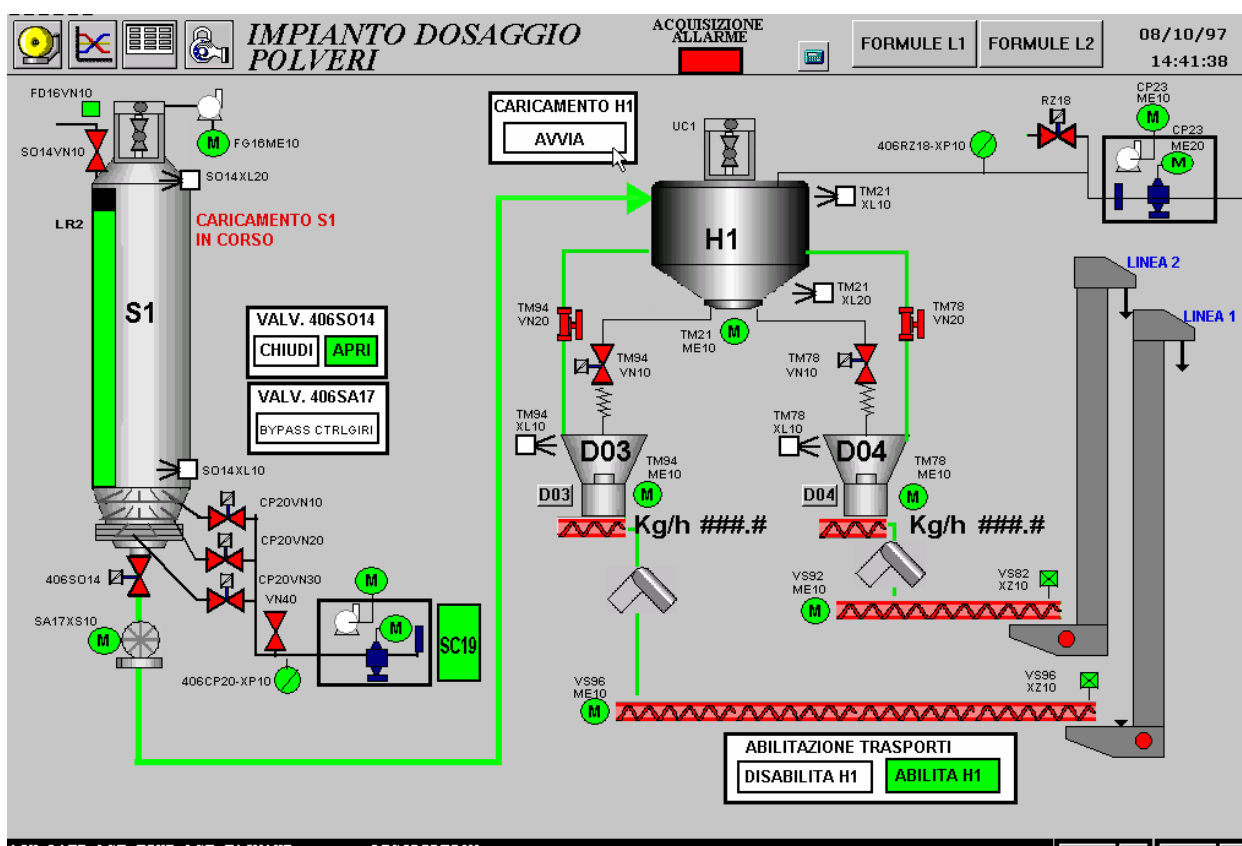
IMPIANTO DOSAGGIO POLVERI

ACQUISIZIONE ALLARME

FORMULE L1
FORMULE L2

08/10/97
14:41:38

FD16VN10
SO14VN10
FG16ME10
SO14XL20
LR2
S1
CARICAMENTO S1 IN CORSO

VALV. 406SO14
CHIUDI
APRI

VALV. 406SA17
BYPASS CTRLGIRI

SO14XL10
CP20VN10
CP20VN20
CP20VN30
VN40
406SO14
SA17XS10
M
M
M
406CP20-XP10
SC19

CARICAMENTO H1
AVVIA

UC1
H1
TM21 XL10
TM21 XL20
TM21 ME10
M
TM94 VN20
TM94 VN10
TM94 XL10
D03
TM94 ME10
D03
M
Kg/h ###.#
TM78 VN20
TM78 VN10
TM78 XL10
D04
TM78 ME10
D04
M
Kg/h ###.#

406RZ18-XP10
RZ18
CP23 ME10
M
CP23 ME20
M

LINEA 2
LINEA 1

VS92 ME10
M
VS82 XZ10
VS96 ME10
M
VS96 XZ10

ABILITAZIONE TRASPORTI
DISABILITA H1
ABILITA H1

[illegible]